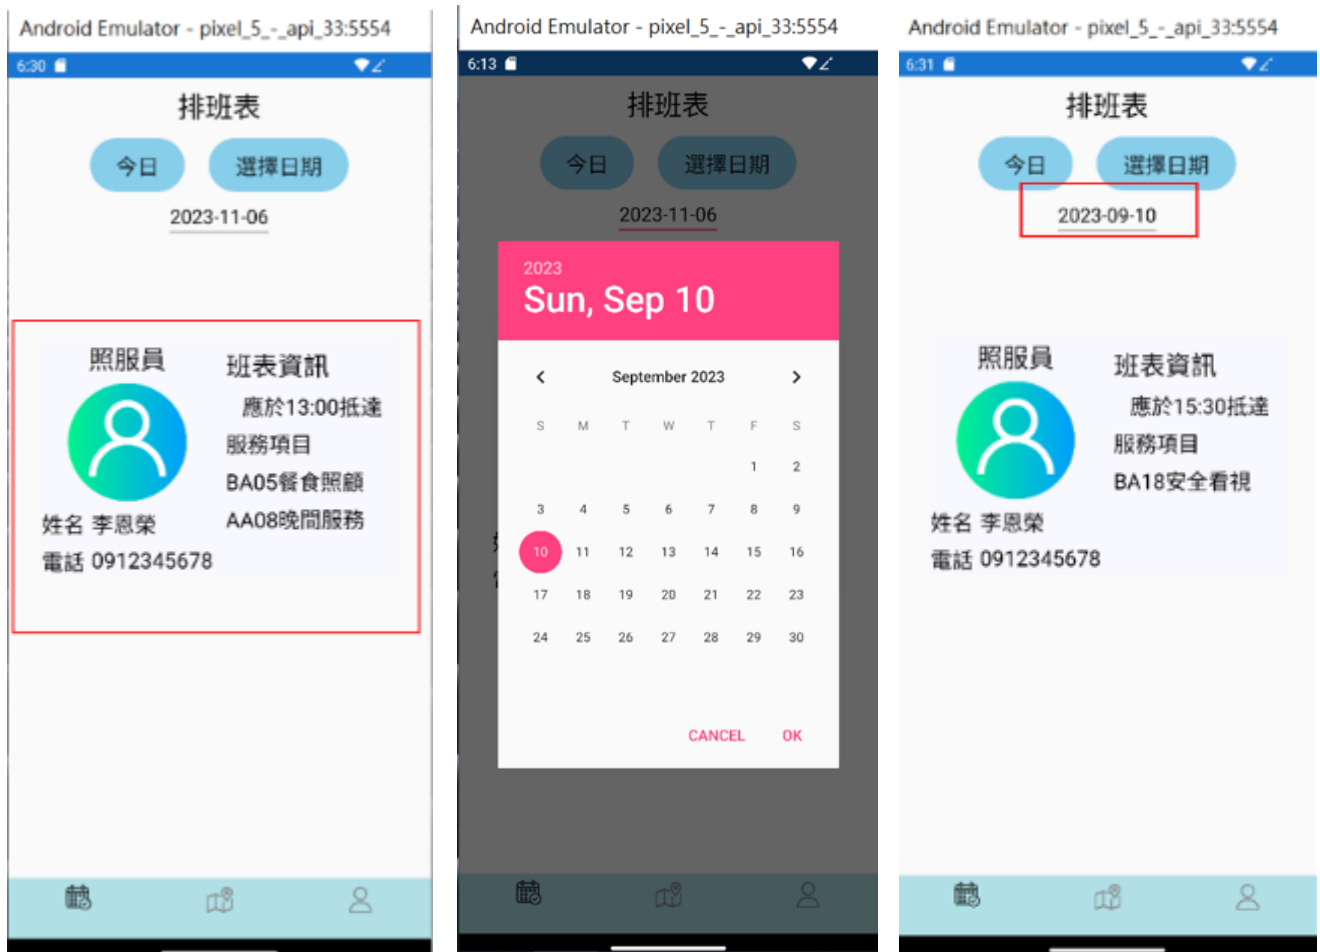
Android Emulator - pixel_5_-_api_33:5554

6:30

排班表

今日

選擇日期

2023-11-06

照服員

班表資訊

應於13:00抵達

服務項目

BA05餐食照顧

AA08晚間服務

姓名 李恩榮

電話 0912345678

Android Emulator - pixel_5_-_api_33:5554

6:13

排班表

今日

選擇日期

2023-11-06

2023

Sun, Sep 10

September 2023

| S | M | T | W | T | F | S |
|---|---|---|---|---|---|---|
| | | | | | 1 | 2 |
| 3 | 4 | 5 | 6 | 7 | 8 | 9 |
| 10 | 11 | 12 | 13 | 14 | 15 | 16 |
| 17 | 18 | 19 | 20 | 21 | 22 | 23 |
| 24 | 25 | 26 | 27 | 28 | 29 | 30 |

CANCEL OK

Android Emulator - pixel_5_-_api_33:5554

6:31

排班表

今日

選擇日期

2023-09-10

照服員

班表資訊

應於15:30抵達

服務項目

BA18安全看視

姓名 李恩榮

電話 0912345678